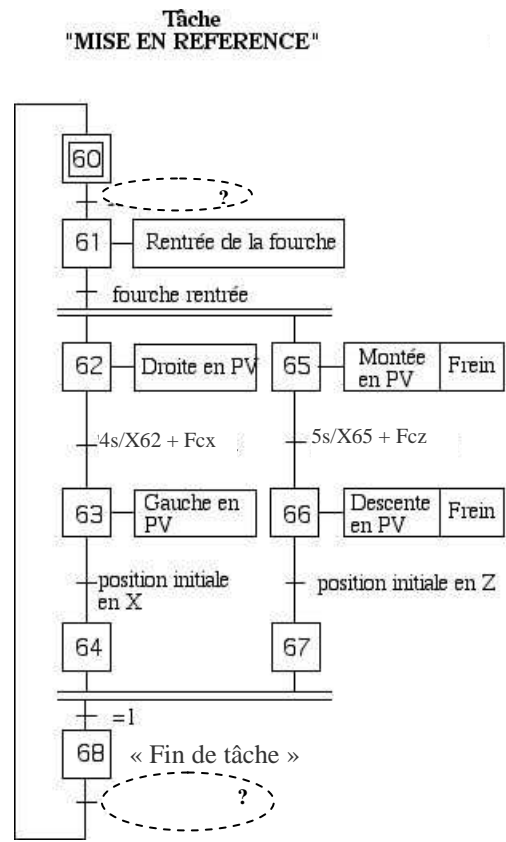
Tâche
"MISE EN REFERENCE"

60

?

61 Rentrée de la fourche

fourche rentrée

62 Droite en PV

65 Montée en PV Frein

4s/X62 + Fcx

5s/X65 + Fcz

63 Gauche en PV

66 Descente en PV Frein

position initiale en X

position initiale en Z

64

67

=1

68 « Fin de tâche »

?